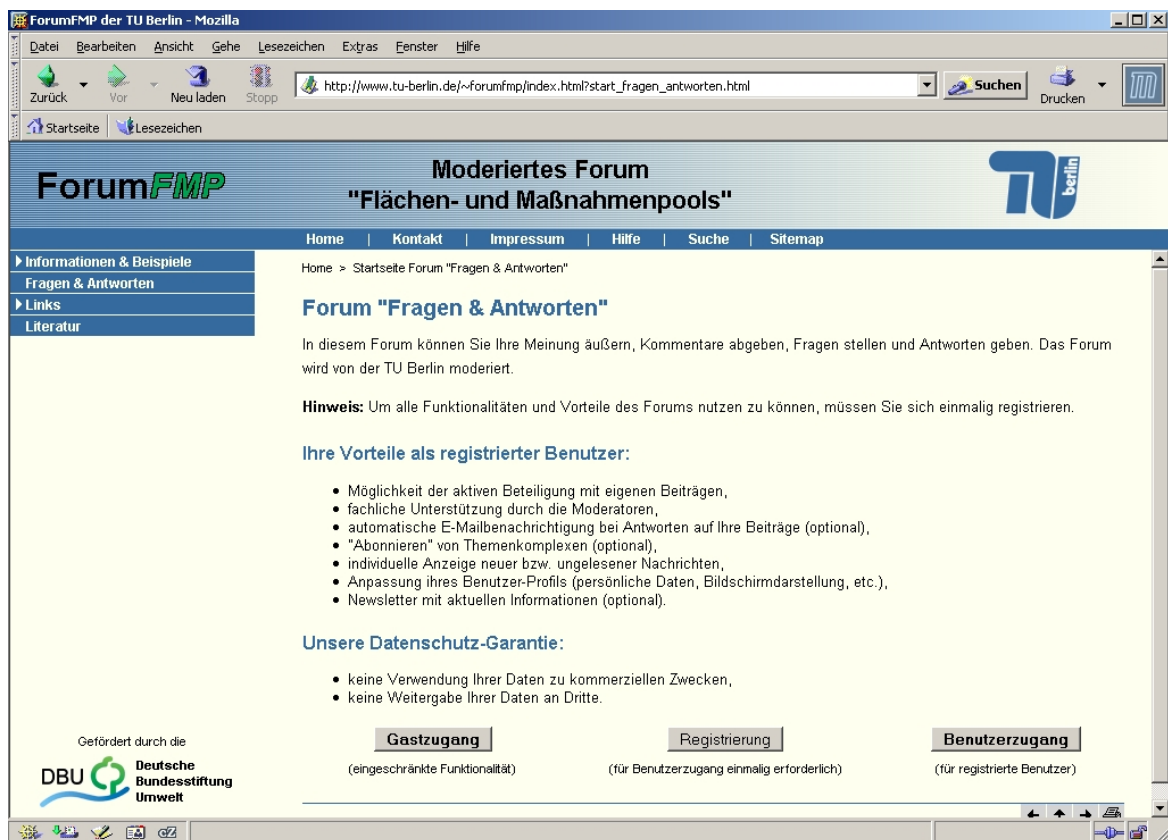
ForumFMP der TU Berlin - Mozilla

Datei Bearbeiten Ansicht Gehe Lesezeichen Extras Fenster Hilfe

Zurück Vor Neu laden Stopp http://www.tu-berlin.de/~forumfmp/index.html?start_fragen_antworten.html Suchen Drucken

Startseite Lesezeichen

ForumFMP

Moderiertes Forum
"Flächen- und Maßnahmenpools"

berlin

Home | Kontakt | Impressum | Hilfe | Suche | Sitemap

Informationen & Beispiele
Fragen & Antworten
Links
Literatur

Home > Startseite Forum "Fragen & Antworten"

Forum "Fragen & Antworten"

In diesem Forum können Sie Ihre Meinung äußern, Kommentare abgeben, Fragen stellen und Antworten geben. Das Forum wird von der TU Berlin moderiert.

Hinweis: Um alle Funktionalitäten und Vorteile des Forums nutzen zu können, müssen Sie sich einmalig registrieren.

Ihre Vorteile als registrierter Benutzer:

- Möglichkeit der aktiven Beteiligung mit eigenen Beiträgen,
- fachliche Unterstützung durch die Moderatoren,
- automatische E-Mailbenachrichtigung bei Antworten auf Ihre Beiträge (optional),
- "Abonnieren" von Themenkomplexen (optional),
- individuelle Anzeige neuer bzw. ungelesener Nachrichten,
- Anpassung ihres Benutzer-Profils (persönliche Daten, Bildschirmdarstellung, etc.),
- Newsletter mit aktuellen Informationen (optional).

Unsere Datenschutz-Garantie:

- keine Verwendung Ihrer Daten zu kommerziellen Zwecken,
- keine Weitergabe Ihrer Daten an Dritte.

Gefördert durch die

DBU Deutsche Bundesstiftung Umwelt

Gastzugang
(eingeschränkte Funktionalität)

Registrierung
(für Benutzerzugang einmalig erforderlich)

Benutzerzugang
(für registrierte Benutzer)